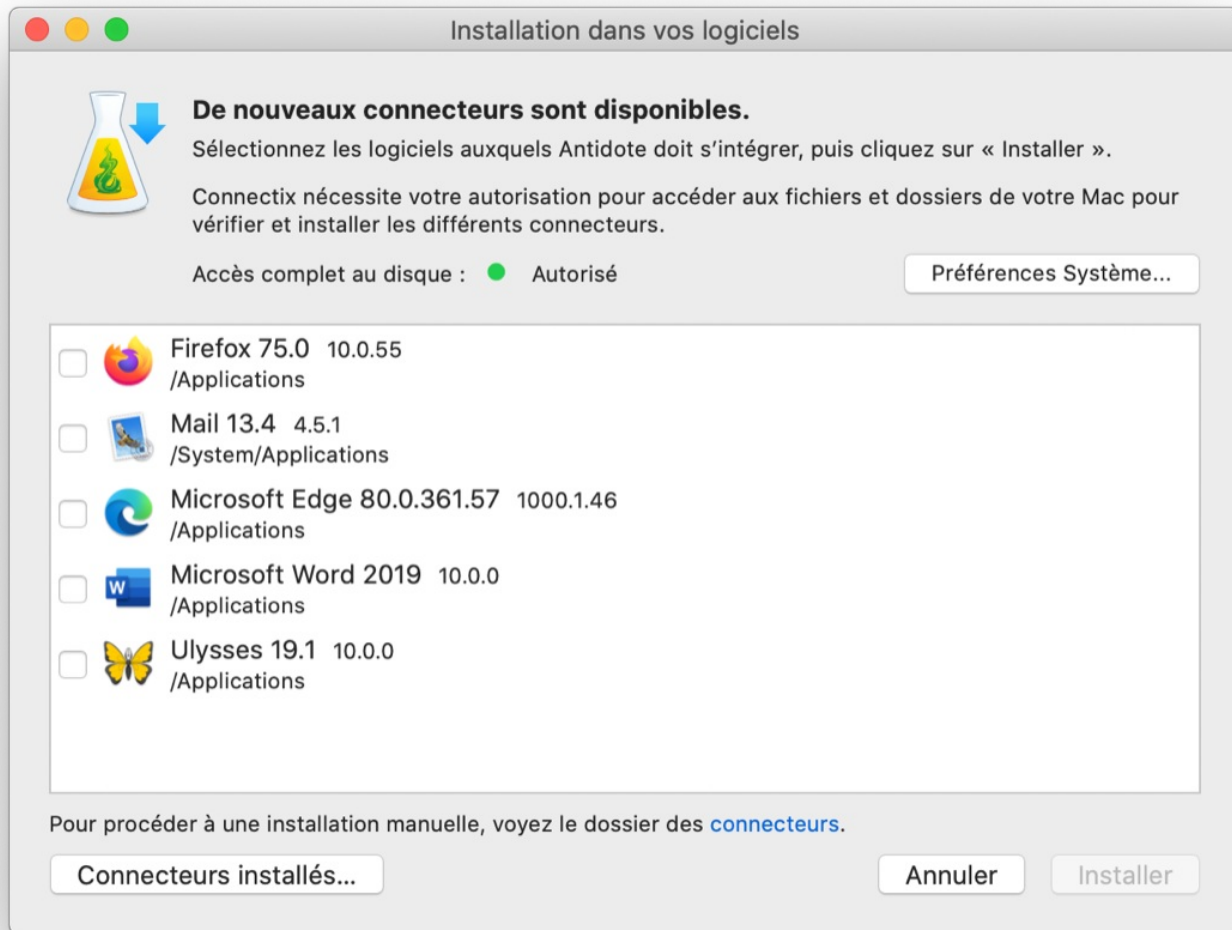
Installation dans vos logiciels

De nouveaux connecteurs sont disponibles.

Sélectionnez les logiciels auxquels Antidote doit s’intégrer, puis cliquez sur « Installer ».

Connectix nécessite votre autorisation pour accéder aux fichiers et dossiers de votre Mac pour vérifier et installer les différents connecteurs.

Accès complet au disque : Autorisé

Préférences Système...

Firefox 75.0 10.0.55
/Applications

Mail 13.4 4.5.1
/System/Applications

Microsoft Edge 80.0.361.57 1000.1.46
/Applications

Microsoft Word 2019 10.0.0
/Applications

Ulysses 19.1 10.0.0
/Applications

Pour procéder à une installation manuelle, voyez le dossier des connecteurs.

Connecteurs installés...

Annuler

Installer